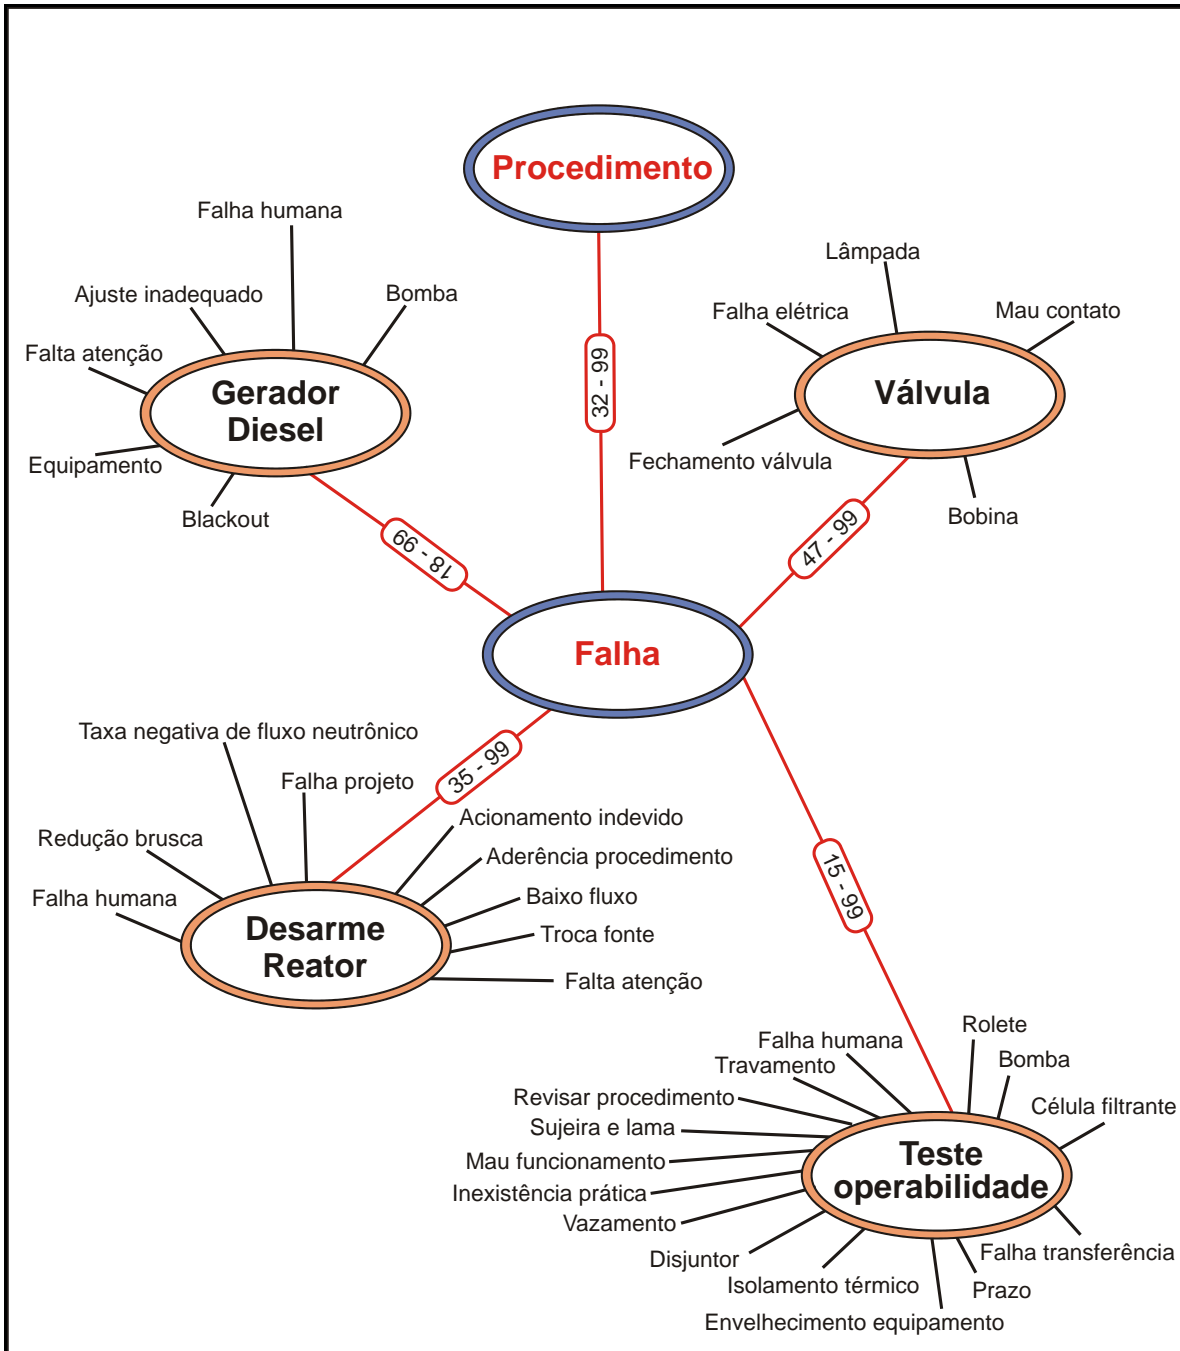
Procedimento

32 - 99

Falha humana
Ajuste inadequado
Bomba
Falta atenção
Gerador Diesel
Equipamento
Blackout

18 - 99

Lâmpada
Falha elétrica
Mau contato
Válvula
Fechamento válvula
Bobina

47 - 99

Falha

Taxa negativa de fluxo neutrônico
35 - 99
Falha projeto
Redução brusca
Acionamento indevido
Aderência procedimento
Falha humana
Baixo fluxo
Desarme Reator
Troca fonte
Falta atenção

15 - 99

Falha humana
Rolete
Travamento
Bomba
Revisar procedimento
Célula filtrante
Sujeira e lama
Mau funcionamento
Teste operabilidade
Inexistência prática
Vazamento
Falha transferência
Disjuntor
Isolamento térmico
Prazo
Envelhecimento equipamento